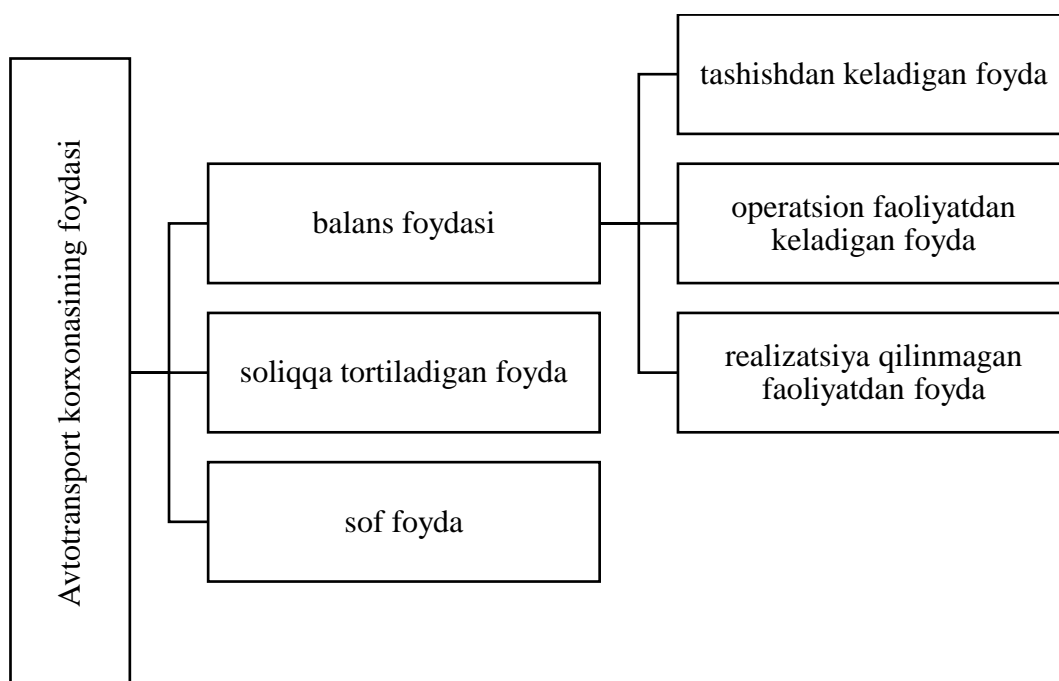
Avtotransport korxonasining foydasi

balans foydasi

soliqqa tortiladigan foyda

sof foyda

tashishdan keladigan foyda

operatsion faoliyatdan keladigan foyda

realizatsiya qilinmagan faoliyatdan foyda